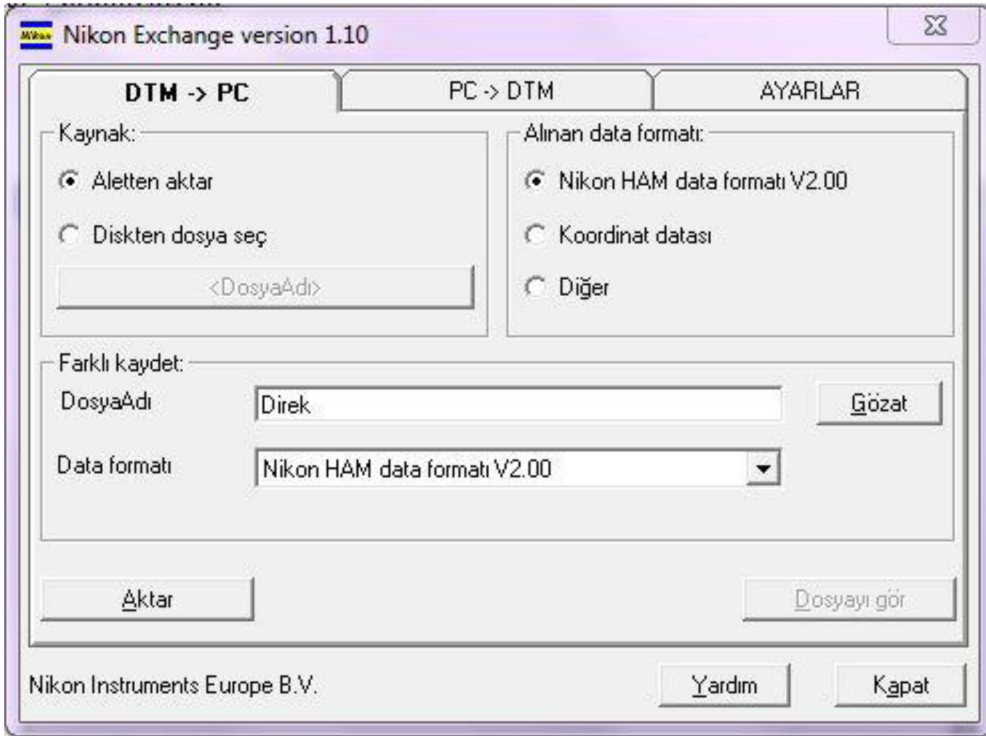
Nikon Nikon Exchange version 1.10

DTM -> PC

PC -> DTM

AYARLAR

Kaynak:

Aletten aktar

Diskten dosya seç

<DosyaAdı>

Alınan data formatı:

Nikon HAM data formatı V2.00

Koordinat datası

Diğer

Farklı kaydet:

DosyaAdı

Direk

Gözat

Data formatı

Nikon HAM data formatı V2.00

Aktar

Dosyayı gör

Nikon Instruments Europe B.V.

Yardım

Kapat